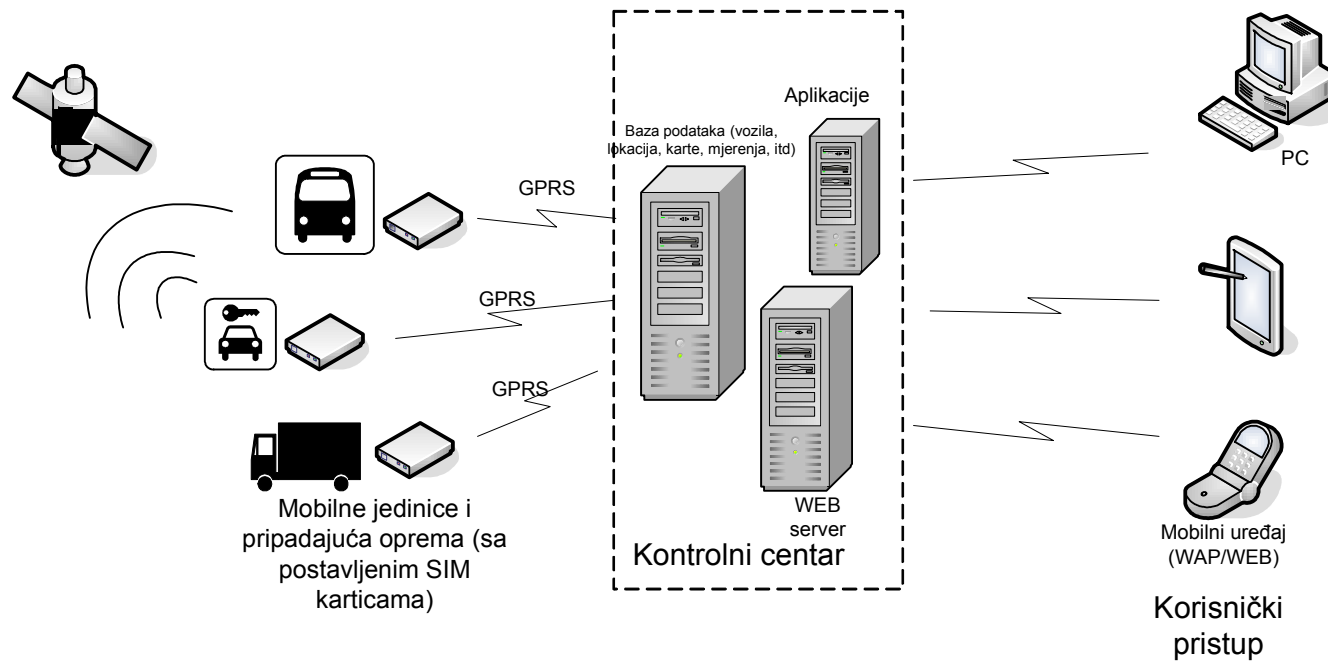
Aplikacije

Baza podataka (vozila, lokacija, karte, mjerenja, itd)

PC

GPRS

GPRS

GPRS

WEB server

Mobilne jedinice i pripadajuća oprema (sa postavljenim SIM karticama)

Kontrolni centar

Mobilni uređaj (WAP/WEB)

Korisnički pristup